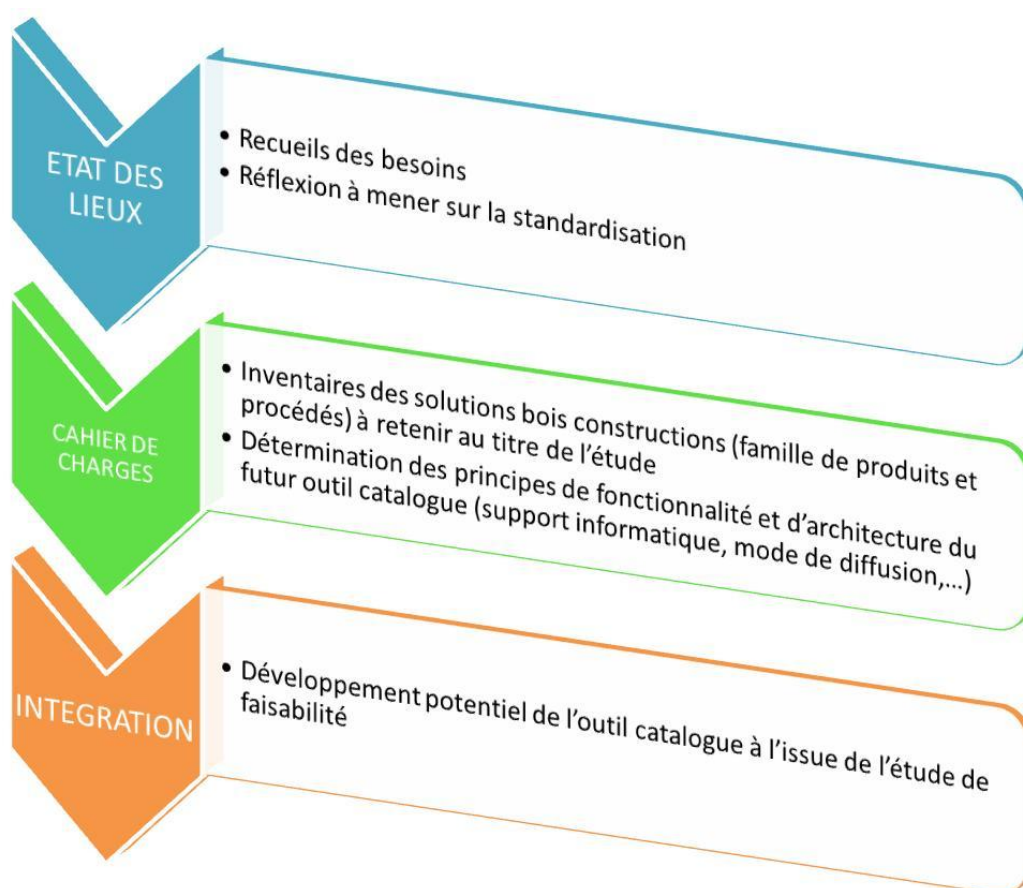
ETAT DES LIEUX

• Recueils des besoins
• Réflexion à mener sur la standardisation

CAHIER DE CHARGES

• Inventaires des solutions bois constructions (famille de produits et procédés) à retenir au titre de l'étude
• Détermination des principes de fonctionnalité et d'architecture du futur outil catalogue (support informatique, mode de diffusion,...)

INTEGRATION

• Développement potentiel de l'outil catalogue à l'issue de l'étude de faisabilité